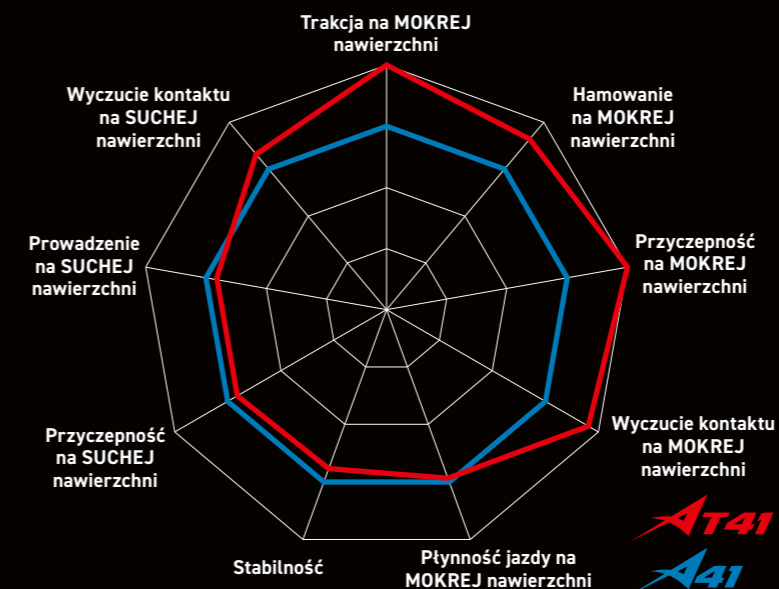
Trakcja na MOKREJ nawierzchni

Wyczucie kontaktu na SUCHEJ nawierzchni

Hamowanie na MOKREJ nawierzchni

Prowadzenie na SUCHEJ nawierzchni

Przyczepność na MOKREJ nawierzchni

Wyczucie kontaktu na MOKREJ nawierzchni

Przyczepność na SUCHEJ nawierzchni

Stabilność

Płynność jazdy na MOKREJ nawierzchni

AT41

A41